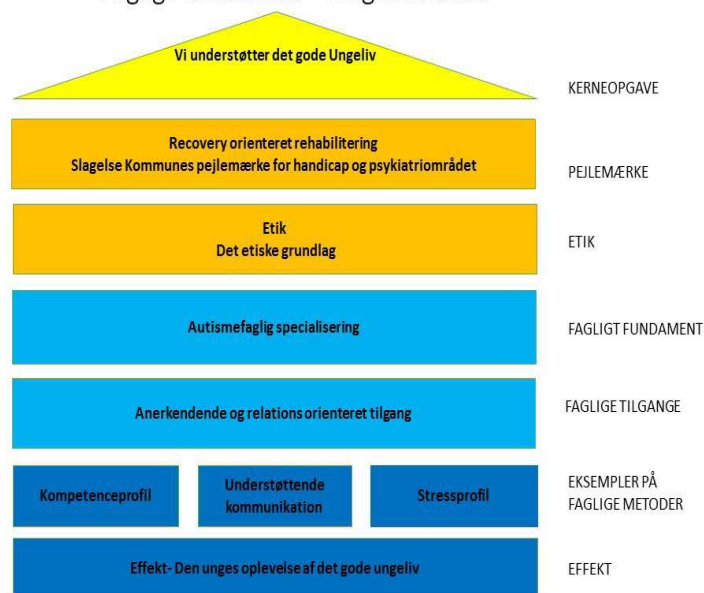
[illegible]

Vi understøtter det gode Ungeliv

KERNEOPGAVE

Recovery orienteret rehabilitering
Slagelse Kommunes pejlemærke for handicap og psykiatriområdet

PEJLEMÆRKE

Etik
Det etiske grundlag

ETIK

Autismefaglig specialisering

FAGLIGT FUNDAMENT

Anerkendende og relations orienteret tilgang

FAGLIGE TILGANGE

Kompetenceprofil

Understøttende kommunikation

Stressprofil

EKSEMPLER PÅ FAGLIGE METODER

Effekt- Den unges oplevelse af det gode ungeliv

EFFEKT